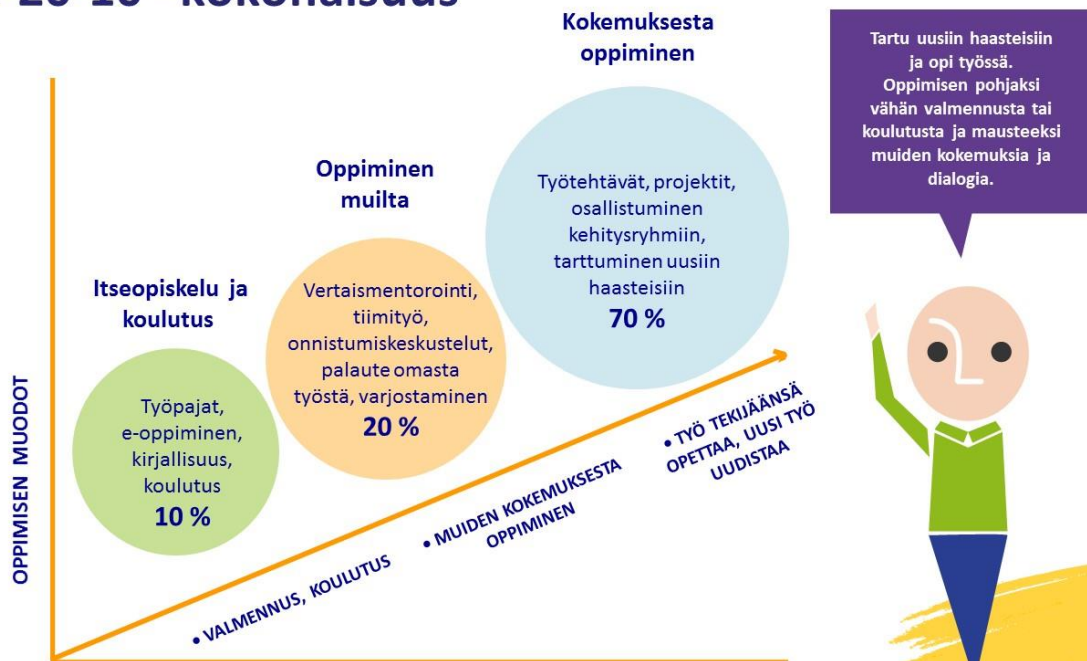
20-10 -kokonaisuus

Kokemuksesta oppiminen

Tartu uusiin haasteisiin ja opi työssä. Oppimisen pohjaksi vähän valmennusta tai koulutusta ja mausteeksi muiden kokemuksia ja dialogia.

Oppiminen muilta

Työtehtävät, projektit, osallistuminen kehitysryhmiin, tarttuminen uusiin haasteisiin
70 %

Itseopiskelu ja koulutus

Vertaismentorointi, tiimityö, onnistumiskeskustelut, palaute omasta työstä, varjostaminen
20 %

OPPIMISEN MUODOT

Työpajat, e-oppiminen, kirjallisuus, koulutus
10 %

• TYÖ TEKIJÄÄNSÄ OPETTAA, UUSI TYÖ UUDISTAA

• MUIDEN KOKEMUKSESTA OPPIMINEN

• VALMENNUS, KOULUTUS